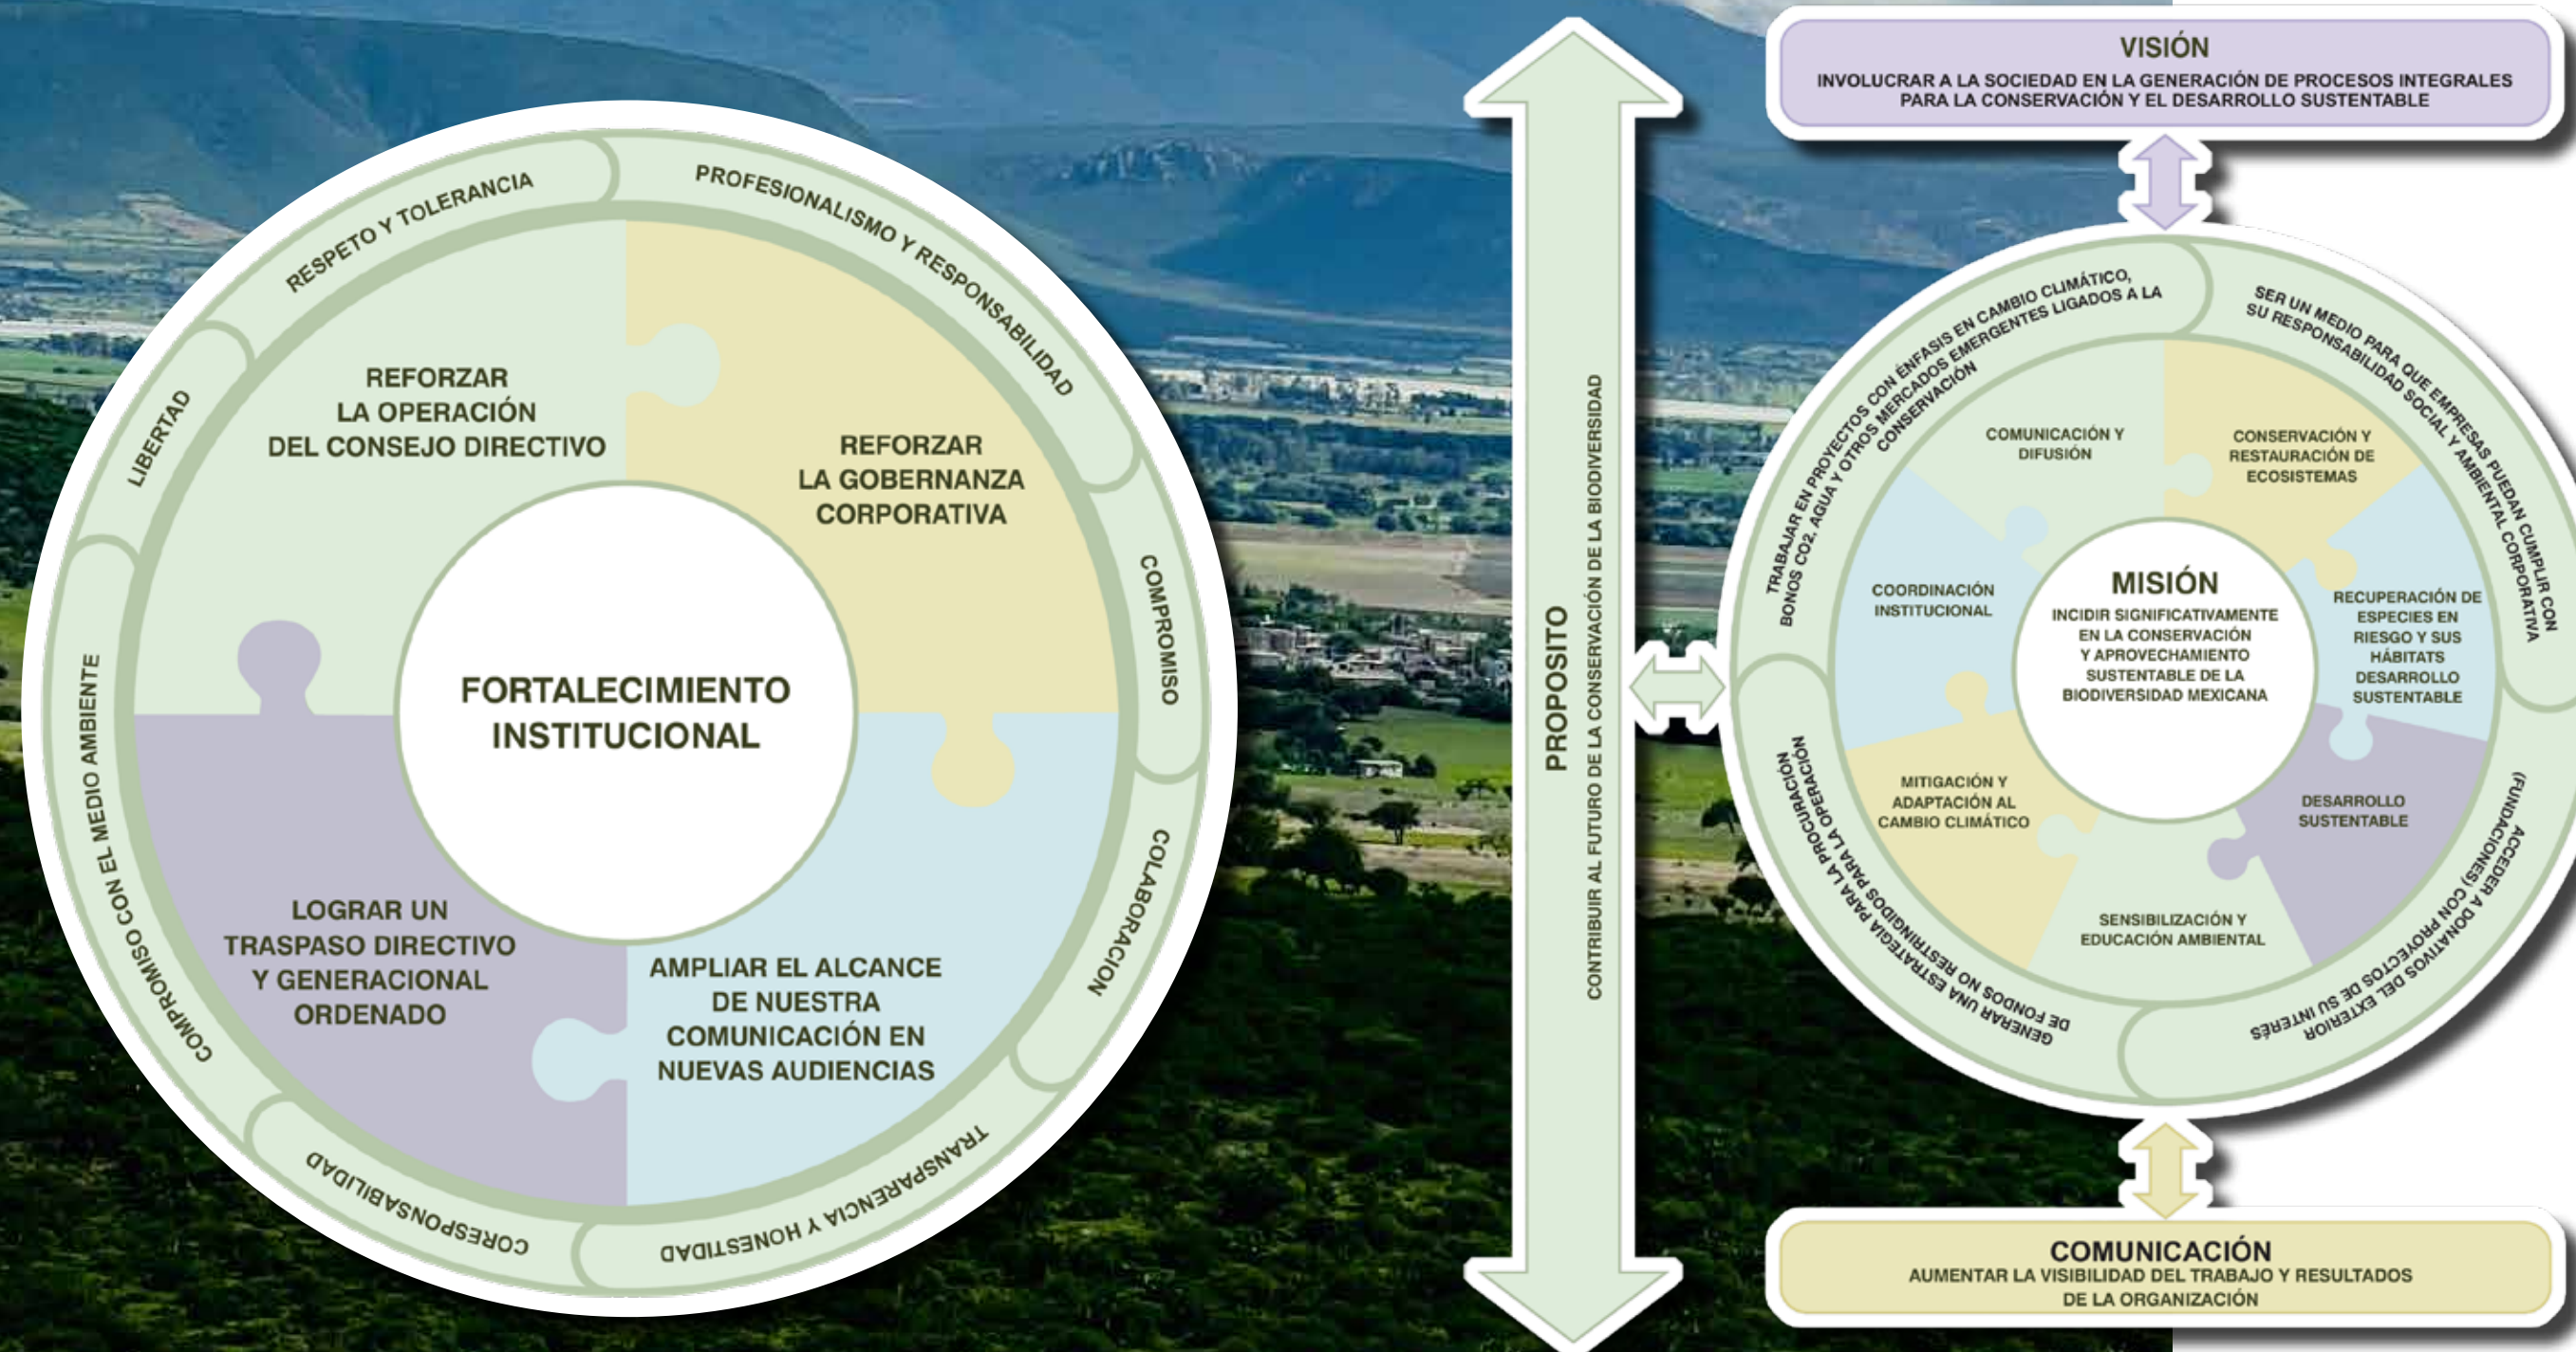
RESPETO Y TOLERANCIA

PROFESIONALISMO Y RESPONSABILIDAD

LIBERTAD

COMPROMISO

COLABORACION

TRANSPARENCIA Y HONESTIDAD

CORRESPONSABILIDAD

COMPROMISO CON EL MEDIO AMBIENTE

REFORZAR LA OPERACIÓN DEL CONSEJO DIRECTIVO

REFORZAR LA GOBERNANZA CORPORATIVA

FORTALECIMIENTO INSTITUCIONAL

LOGRAR UN TRASPASO DIRECTIVO Y GENERACIONAL ORDENADO

AMPLIAR EL ALCANCE DE NUESTRA COMUNICACIÓN EN NUEVAS AUDIENCIAS

PROPOSITO

CONTRIBUIR AL FUTURO DE LA CONSERVACIÓN DE LA BIODIVERSIDAD

VISIÓN

INVOLUCRAR A LA SOCIEDAD EN LA GENERACIÓN DE PROCESOS INTEGRALES PARA LA CONSERVACIÓN Y EL DESARROLLO SUSTENTABLE

TRABAJAR EN PROYECTOS CON ENFASIS EN CAMBIO CLIMÁTICO, BONOS CO2, AGUA Y OTROS MERCADOS EMERGENTES LIGADOS A LA CONSERVACIÓN

SER UN MEDIO PARA QUE EMPRESAS PUEDAN CUMPLIR CON SU RESPONSABILIDAD SOCIAL Y AMBIENTAL CORPORATIVA

COMUNICACIÓN Y DIFUSIÓN

CONSERVACIÓN Y RESTAURACIÓN DE ECOSISTEMAS

COORDINACIÓN INSTITUCIONAL

MISIÓN

INCIDIR SIGNIFICATIVAMENTE EN LA CONSERVACIÓN Y APROVECHAMIENTO SUSTENTABLE DE LA BIODIVERSIDAD MEXICANA

RECUPERACIÓN DE ESPECIES EN RIESGO Y SUS HÁBITATS DESARROLLO SUSTENTABLE

MITIGACIÓN Y ADAPTACIÓN AL CAMBIO CLIMÁTICO

DESARROLLO SUSTENTABLE

SENSIBILIZACIÓN Y EDUCACIÓN AMBIENTAL

GENERAR UNA ESTRATEGIA PARA LA PROCURACIÓN DE FONDOS NO RESTRINGIDOS PARA LA OPERACIÓN

ACCEDER A DONATIVOS DEL EXTERIOR (FUNDACIONES) CON PROYECTOS DE SU INTERÉS

COMUNICACIÓN

AUMENTAR LA VISIBILIDAD DEL TRABAJO Y RESULTADOS DE LA ORGANIZACIÓN